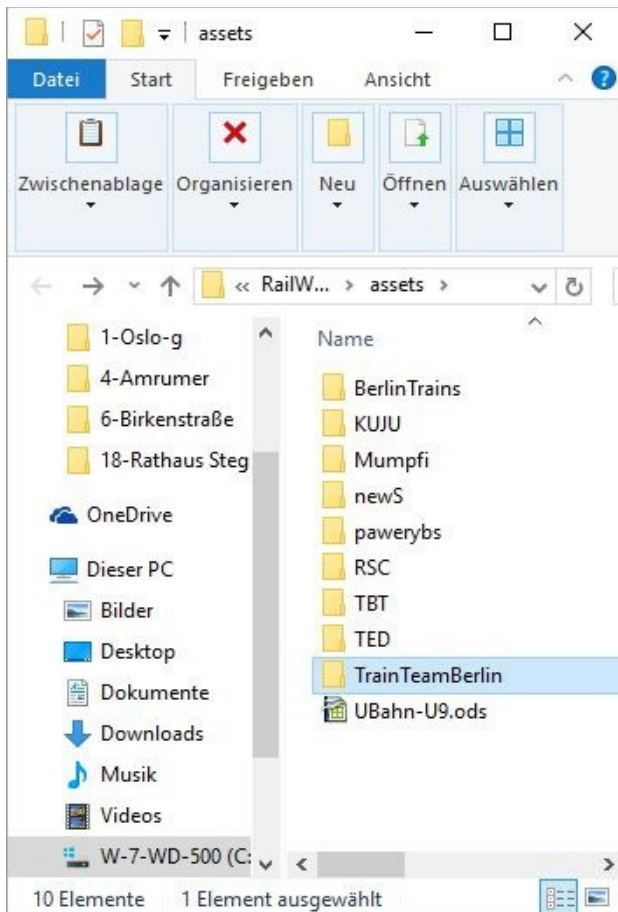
assets

Datei Start Freigeben Ansicht

Zwischenablage
Organisieren
Neu
Öffnen
Auswählen

« RailW... › assets ›

1-Oslo-g
4-Amrumer
6-Birkenstraße
18-Rathaus Steg
OneDrive
Dieser PC
Bilder
Desktop
Dokumente
Downloads
Musik
Videos
W-7-WD-500 (C:

Name
BerlinTrains
KUJU
Mumpfi
newS
pawerybs
RSC
TBT
TED
TrainTeamBerlin
UBahn-U9.ods

10 Elemente 1 Element ausgewählt